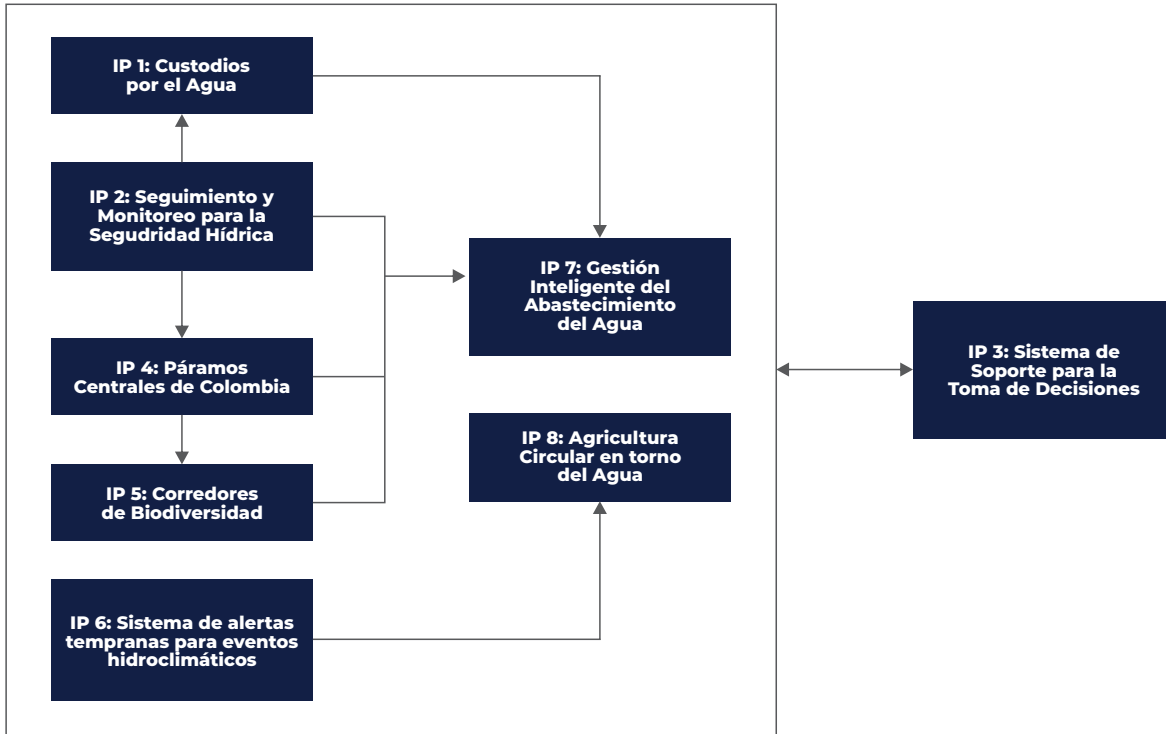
IP 1: Custodios por el Agua

IP 2: Seguimiento y Monitoreo para la Segudridad Hídrica

IP 4: Páramos Centrales de Colombia

IP 5: Corredores de Biodiversidad

IP 6: Sistema de alertas tempranas para eventos hidroclimáticos

IP 7: Gestión Inteligente del Abastecimiento del Agua

IP 8: Agricultura Circular en torno del Agua

IP 3: Sistema de Soporte para la Toma de Decisiones